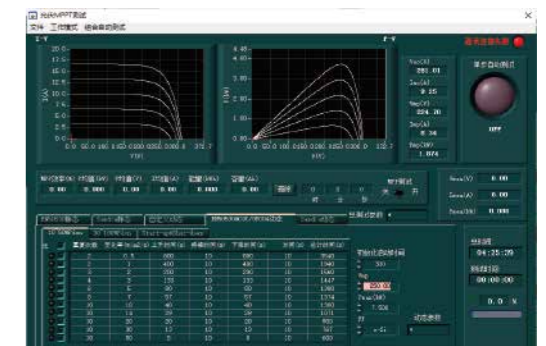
光伏MPPT测试
文件 工作模式 动态曲线测试
I-V
P-V
串口连接失败
Voc(V)
280.01
Isc(A)
9.25
Vmp(V)
224.20
Imp(A)
8.34
Pmp(kW)
1.874
启动动态测试
OFF
8.00
0.000
0.00
0.00
0.000
0.00
8.00
8.00
0.000
04:25:29
00:00:00
0.0
V